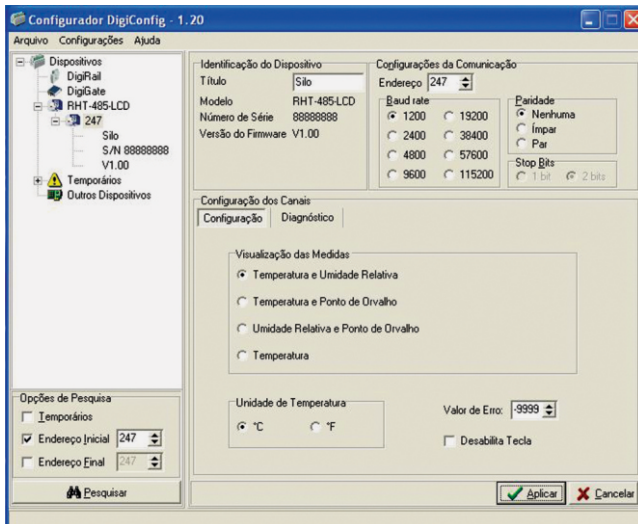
Configurador DigiConfig - 1.20

Arquivo Configurações Ajuda

Dispositivos
DigiRail
DigiGate
RHT-485-LCD
247
Silo
S/N 88888888
V1.00
Temporários
Outros Dispositivos

Opções de Pesquisa
Temporários
Endereço Inicial 247
Endereço Final 247

Pesquisar

Identificação do Dispositivo
Título Silo
Modelo RHT-485-LCD
Número de Série 88888888
Versão do Firmware V1.00

Configurações da Comunicação
Endereço 247
Baud rate
1200
2400
4800
9600
19200
38400
57600
115200
Paridade
Nenhuma
Ímpar
Par
Stop Bits
1 bit
2 bits

Configuração dos Canais
Configuração Diagnóstico

Visualização das Medidas
Temperatura e Umidade Relativa
Temperatura e Ponto de Orvalho
Umidade Relativa e Ponto de Orvalho
Temperatura

Unidade de Temperatura
°C
°F

Valor de Erro: -9999
Desabilita Tecla

Aplicar
Cancelar